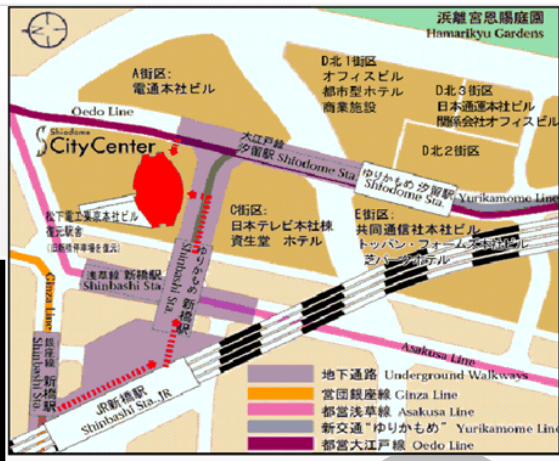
浜離宮恩賜庭園
Hamarikyu Gardens

A街区:
電通本社ビル

D北1街区
オフィスビル
都市型ホテル
商業施設

D北3街区
日本通運本社ビル
関係会社オフィスビル

D北2街区

Oedo Line

Shiodome
City Center

大江戸線
汐留駅 Shiodome Sta.

ゆりかもめ 汐留駅
Shiodome Sta.

Yurikamome Line

松下電工東京本社ビル
復元駅舎
(旧新橋停車場を復元)

C街区:
日本テレビ本社棟
資生堂 ホテル

E街区:
共同通信社本社ビル
トッパン・フォーム本社ビル
芝パークホテル

ゆりかもめ 新橋駅
Shinbashi Sta.

浅草線 新橋駅
Shinbashi Sta.

Ginza Line

銀座線
新橋駅
Shinbashi Sta.

JR新橋駅
Shinbashi Sta. JR

Asakusa Line

地下通路 Underground Walkways
営団銀座線 Ginza Line
都営浅草線 Asakusa Line
新交通"ゆりかもめ" Yurikamome Line
都営大江戸線 Oedo Line